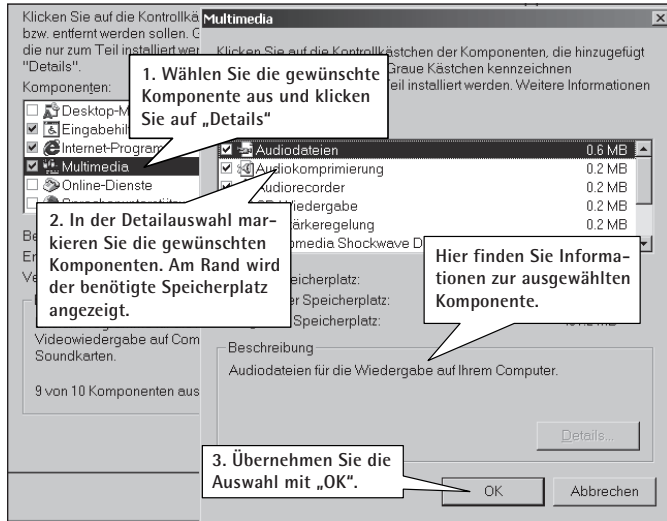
Klicken Sie auf die Kontrollkä
bzw. entfernt werden sollen. G
die nur zum Teil installiert wer
"Details".

Komponenten:

Desktop-M
Eingabehil
Internet-Program
Multimedia
Online-Dienste
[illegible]

Be
En
Ve

Videowiedergabe auf Com
Soundkarten.

9 von 10 Komponenten aus

Multimedia

Klicken Sie auf die Kontrollkästchen der Komponenten, die hinzugefügt
Graue Kästchen kennzeichnen
eil installiert werden. Weitere Informationen

1. Wählen Sie die gewünschte Komponente aus und klicken Sie auf „Details"

| | |
|---|---|
| Audiodateien | 0.6 MB |
| Audiokomprimierung | 0.2 MB |
| Audiorecorder | 0.2 MB |
| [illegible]wiedergabe | 0.2 MB |
| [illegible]tärkeregelung | 0.2 MB |
| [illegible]media Shockwave D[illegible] | |

2. In der Detailauswahl markieren Sie die gewünschten Komponenten. Am Rand wird der benötigte Speicherplatz angezeigt.

Hier finden Sie Informationen zur ausgewählten Komponente.

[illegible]peicherplatz:
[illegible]er Speicherplatz:
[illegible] Speicherplatz: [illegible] MB

Beschreibung

Audiodateien für die Wiedergabe auf Ihrem Computer.

Details...

3. Übernehmen Sie die Auswahl mit „OK".

OK

Abbrechen